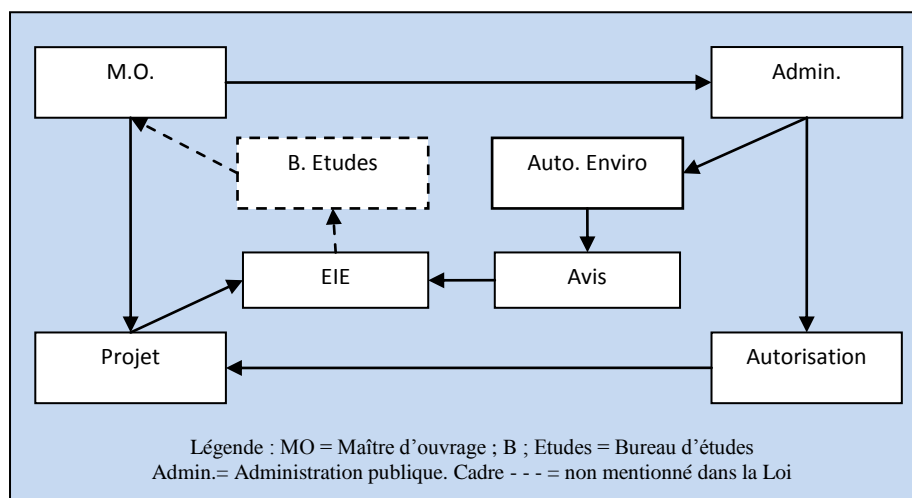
M.O.

Admin.

B. Etudes

Auto. Enviro

EIE

Avis

Projet

Autorisation

Légende : MO = Maître d'ouvrage ; B ; Etudes = Bureau d'études
Admin.= Administration publique. Cadre - - - = non mentionné dans la Loi